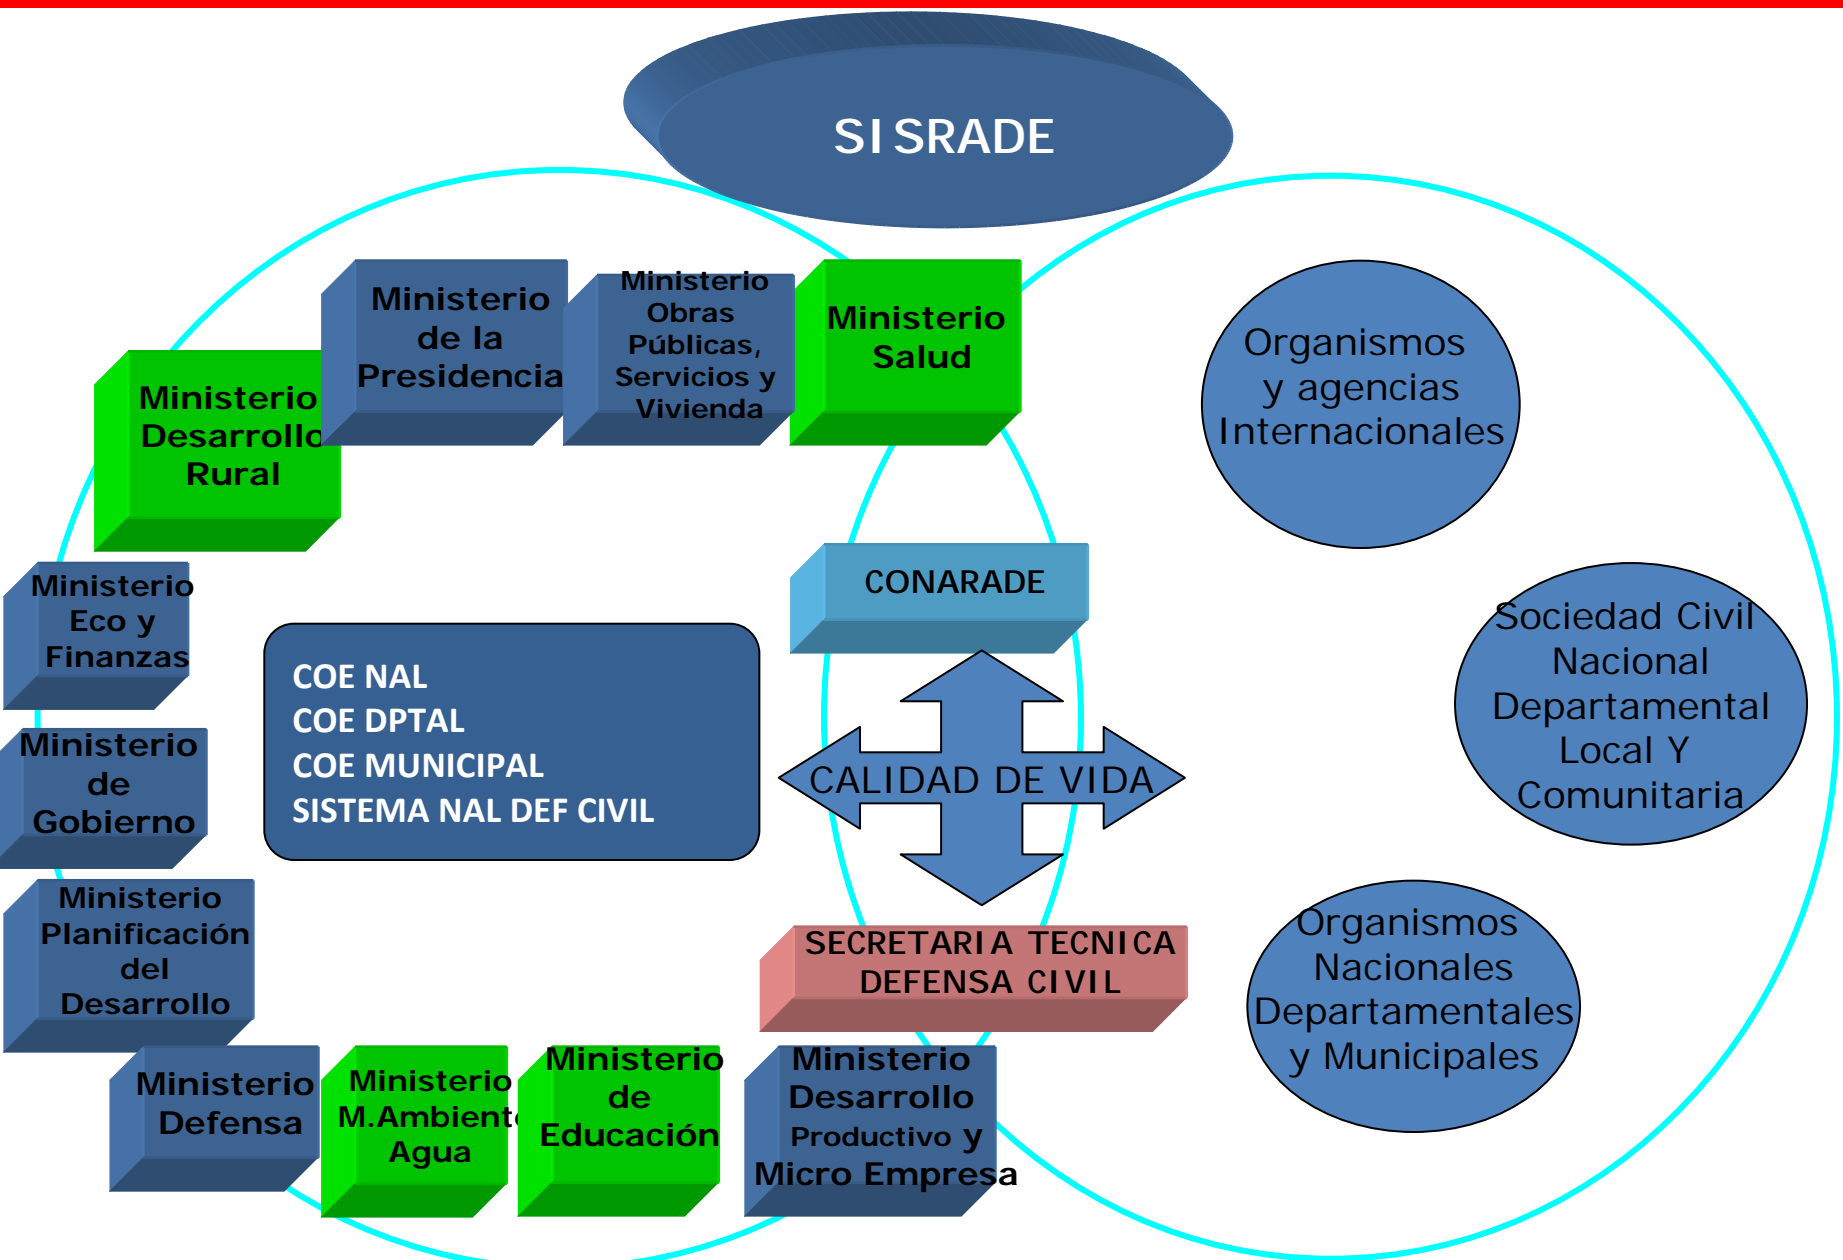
SI SRADE

Ministerio de la Presidencia

Ministerio Obras Públicas, Servicios y Vivienda

Ministerio Salud

Ministerio Desarrollo Rural

Organismos y agencias Internacionales

Ministerio Eco y Finanzas

CONARADE

COE NAL
COE DPTAL
COE MUNICIPAL
SISTEMA NAL DEF CIVIL

Sociedad Civil Nacional Departamental Local Y Comunitaria

Ministerio de Gobierno

CALIDAD DE VIDA

Ministerio Planificación del Desarrollo

SECRETARIA TECNICA DEFENSA CIVIL

Organismos Nacionales Departamentales y Municipales

Ministerio Defensa

Ministerio M.Ambiente Agua

Ministerio de Educación

Ministerio Desarrollo Productivo y Micro Empresa